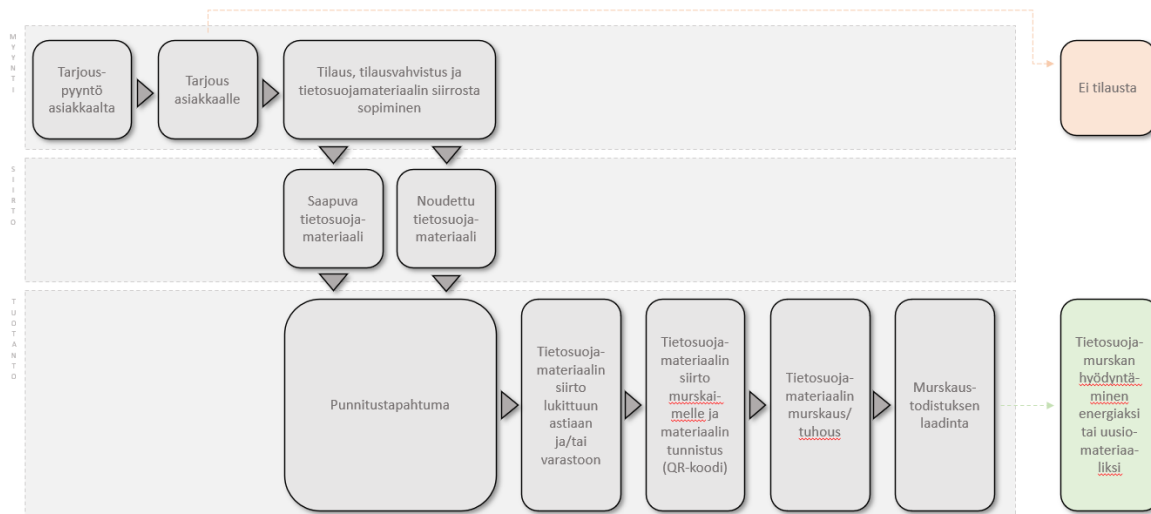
MYYNTI

Tarjouspyyntö asiakkaalta

Tarjous asiakkaalle

Tilaus, tilausvahvistus ja tietosuojamateriaalin siirrosta sopiminen

Ei tilausta

SIIRTO

Saapuva tietosuojamateriaali

Noudettu tietosuojamateriaali

TUOTANTO

Punnitustapahtuma

Tietosuojamateriaalin siirto lukittuun astiaan ja/tai varastoon

Tietosuojamateriaalin siirto murskaimelle ja materiaalin tunnistus (QR-koodi)

Tietosuojamateriaalin murskaus/ tuhous

Murskaustodistuksen laadinta

Tietosuojamurskan hyödyntäminen energiaksi tai uusiomateriaaliksi